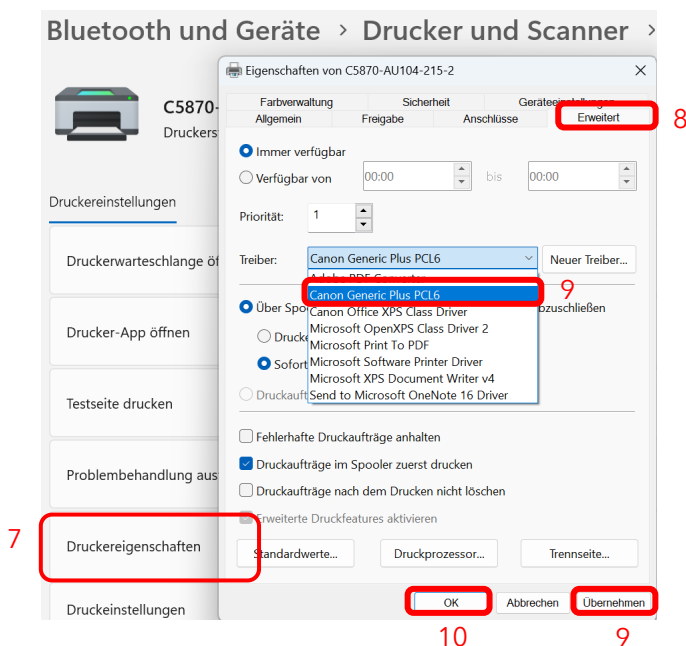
Bluetooth und Geräte > Drucker und Scanner >

C5870-
Druckers

Druckereinstellungen

Druckerwarteschlange öf

Drucker-App öffnen

Testseite drucken

Problembehandlung aus

7

Druckereigenschaften

Druckeinstellungen

Eigenschaften von C5870-AU104-215-2

Farbverwaltung | Sicherheit | Geräteeinstellungen
Allgemein | Freigabe | Anschlüsse | Erweitert

8

Immer verfügbar

Verfügbar von 00:00 bis 00:00

Priorität: 1

Treiber: Canon Generic Plus PCL6 | Neuer Treiber...

Adobe PDF Converter
Canon Generic Plus PCL6
Canon Office XPS Class Driver
Microsoft OpenXPS Class Driver 2
Microsoft Print To PDF
Microsoft Software Printer Driver
Microsoft XPS Document Writer v4
Send to Microsoft OneNote 16 Driver

9

Über Spo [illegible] bzuschließen

Drucke

Sofort

Druckauft

Fehlerhafte Druckaufträge anhalten

Druckaufträge im Spooler zuerst drucken

Druckaufträge nach dem Drucken nicht löschen

Erweiterte Druckfeatures aktivieren

Standardwerte... | Druckprozessor... | Trennseite...

OK | Abbrechen | Übernehmen

10 9